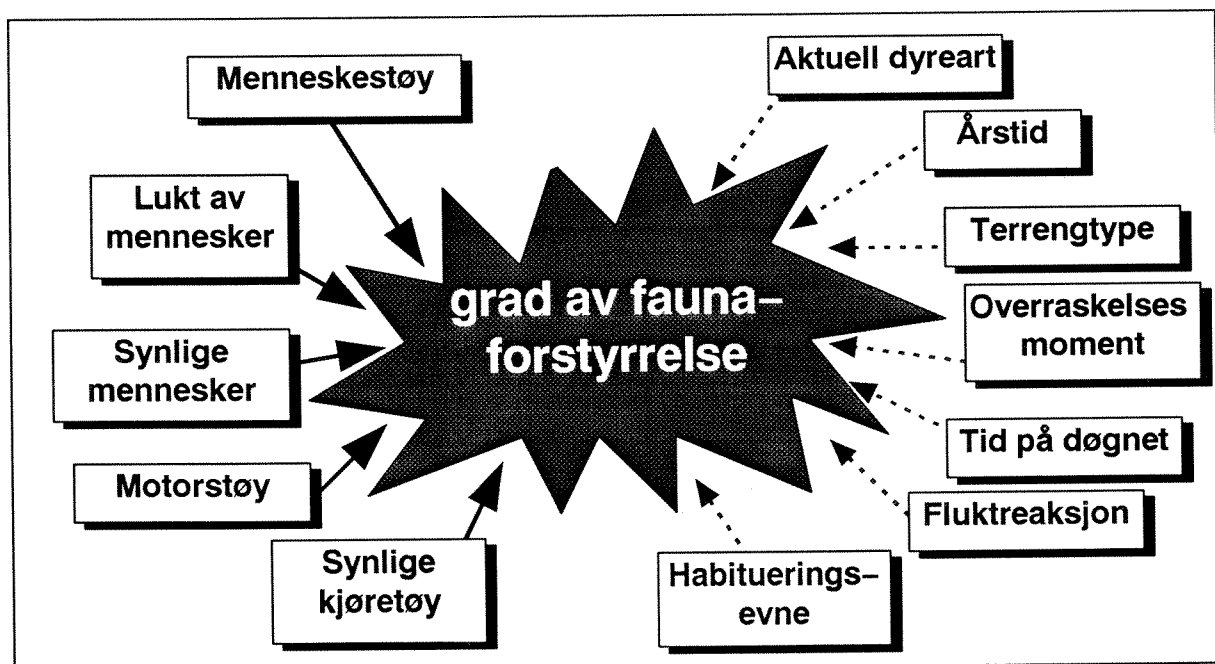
Menneskestøy

Aktuell dyreart

Årstid

Lukt av mennesker

Terrengtype

grad av fauna–forstyrrelse

Overraskelses moment

Synlige mennesker

Tid på døgnet

Motorstøy

Fluktreaksjon

Synlige kjøretøy

Habituerings–evne